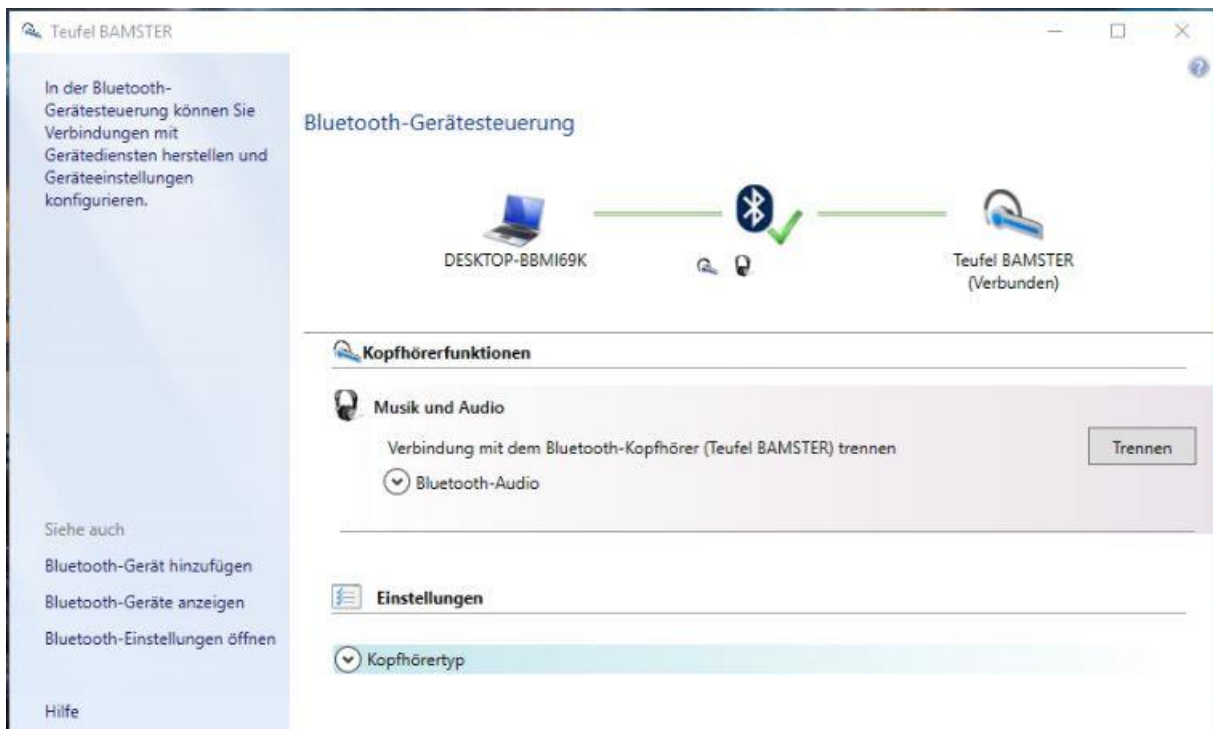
Teufel BAMSTER

In der Bluetooth-Gerätesteuerung können Sie Verbindungen mit Gerätediensten herstellen und Geräteeinstellungen konfigurieren.

Siehe auch

Bluetooth-Gerät hinzufügen

Bluetooth-Geräte anzeigen

Bluetooth-Einstellungen öffnen

Hilfe

Bluetooth-Gerätesteuerung

DESKTOP-BBMI69K

Teufel BAMSTER (Verbunden)

Kopfhörerfunktionen

Musik und Audio

Verbindung mit dem Bluetooth-Kopfhörer (Teufel BAMSTER) trennen

Trennen

Bluetooth-Audio

Einstellungen

Kopfhörertyp